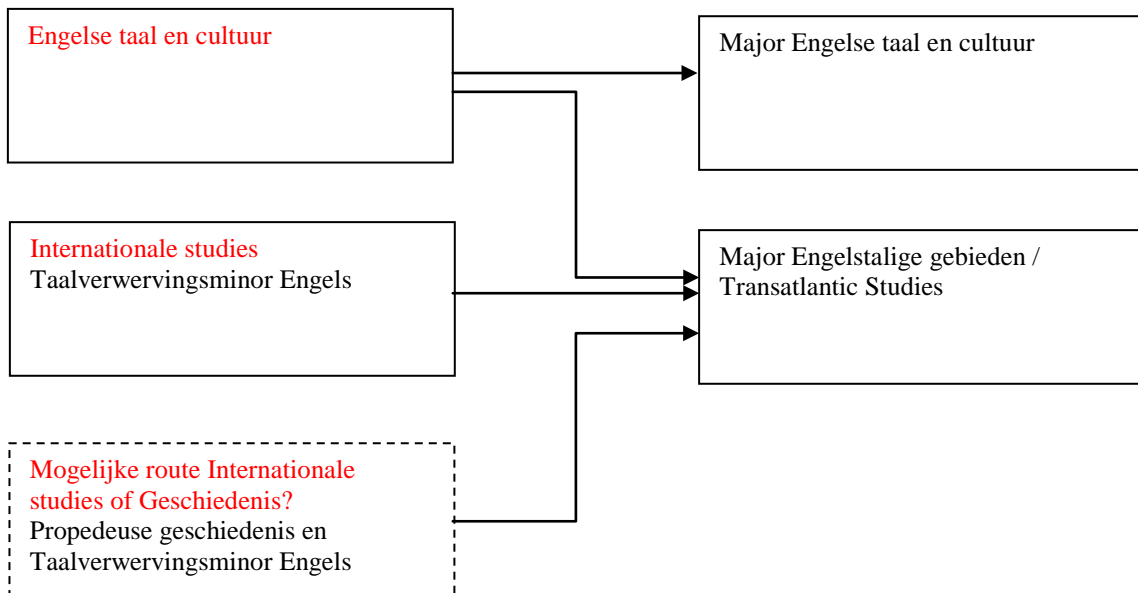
Engelse taal en cultuur

Major Engelse taal en cultuur

Internationale studies
Taalverwervingsminor Engels

Major Engelstalige gebieden / Transatlantic Studies

Mogelijke route Internationale studies of Geschiedenis?
Propedeuse geschiedenis en Taalverwervingsminor Engels